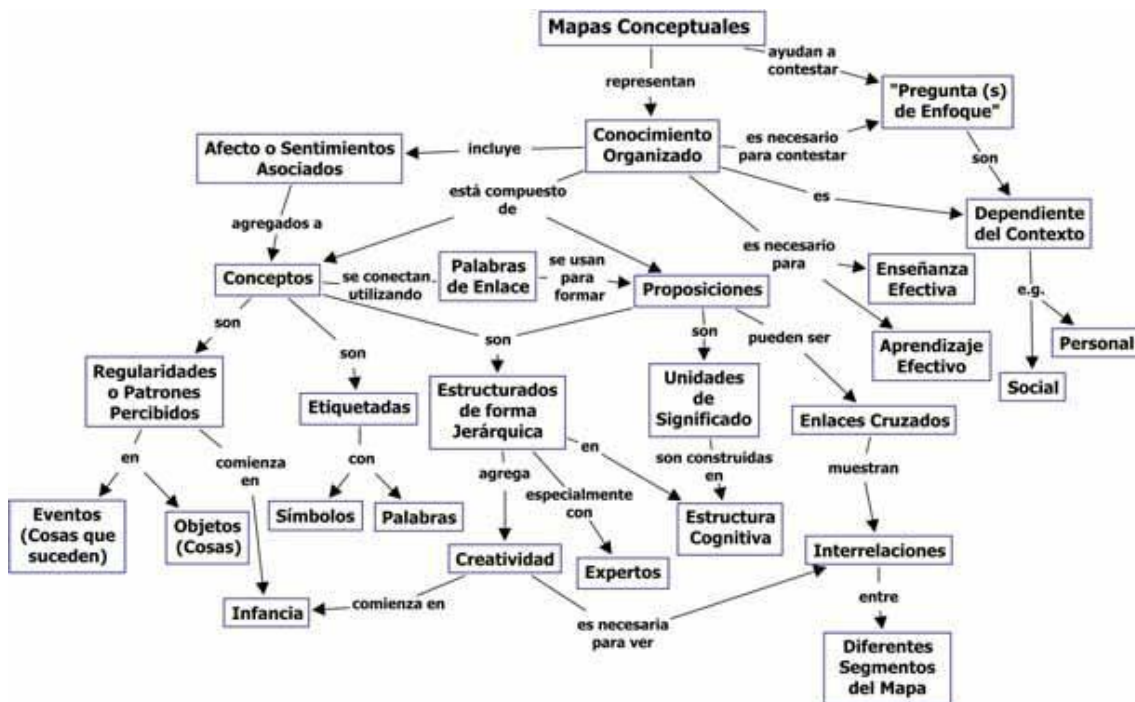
Mapas Conceptuales

ayudan a contestar

"Pregunta (s) de Enfoque"

representan

Conocimiento Organizado

es necesario para contestar

son

Afecto o Sentimientos Asociados

incluye

está compuesto de

es

Dependiente del Contexto

agregados a

es necesario para

Conceptos

se conectan utilizando

Palabras de Enlace

se usan para formar

Proposiciones

Enseñanza Efectiva

e.g.

son

son

son

pueden ser

Aprendizaje Efectivo

Personal

Regularidades o Patrones Percibidos

son

Unidades de Significado

Social

Etiquetadas

Estructurados de forma Jerárquica

Enlaces Cruzados

en

comienza en

con

en

son construidas en

muestran

agrega

especialmente con

Eventos (Cosas que suceden)

Objetos (Cosas)

Símbolos

Palabras

Estructura Cognitiva

Creatividad

Interrelaciones

Expertos

Infancia

comienza en

entre

es necesaria para ver

Diferentes Segmentos del Mapa